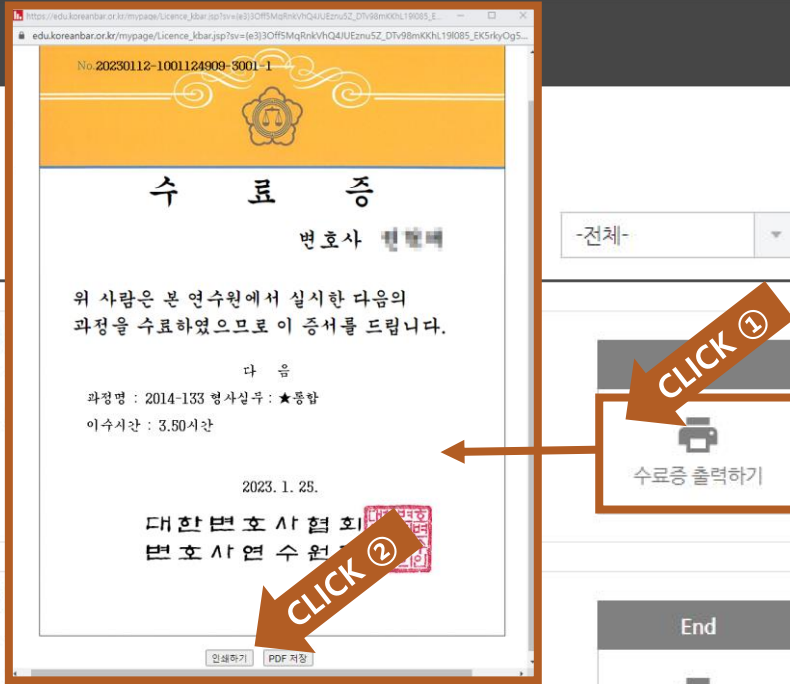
https://edu.koreanbar.or.kr/mypage/Licence_kbar.jsp?sv=(e3)3Off5MqRnkVhQ4JUEznu5Z_DTv98mKKhL19I085_E...
edu.koreanbar.or.kr/mypage/Licence_kbar.jsp?sv=(e3)3Off5MqRnkVhQ4JUEznu5Z_DTv98mKKhL19I085_EK5rkyOg5...

No.20230112-1001124909-3001-1

수 료 증

변호사 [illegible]

위 사람은 본 연수원에서 실시한 다음의 과정을 수료하였으므로 이 증서를 드립니다.

다 음

과정명 : 2014-133 형사실무 : ★통합

이수시간 : 3.50시간

2023. 1. 25.

대한변호사협회
변호사연수원장

인쇄하기 PDF 저장

-전체-

CLICK ①

수료증 출력하기

CLICK ②

End